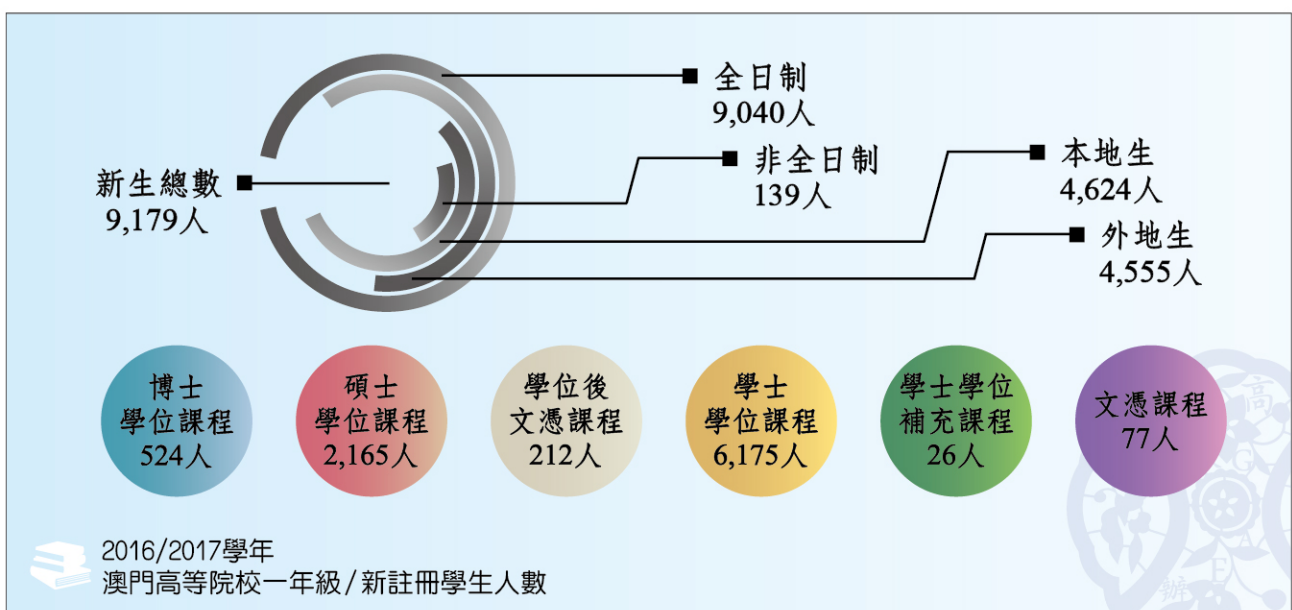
全日制
9,040人

非全日制
139人

本地生
4,624人

外地生
4,555人

新生總數
9,179人

博士
學位課程
524人

碩士
學位課程
2,165人

學位後
文憑課程
212人

學士
學位課程
6,175人

學士學位
補充課程
26人

文憑課程
77人

2016/2017學年
澳門高等院校一年級/新註冊學生人數